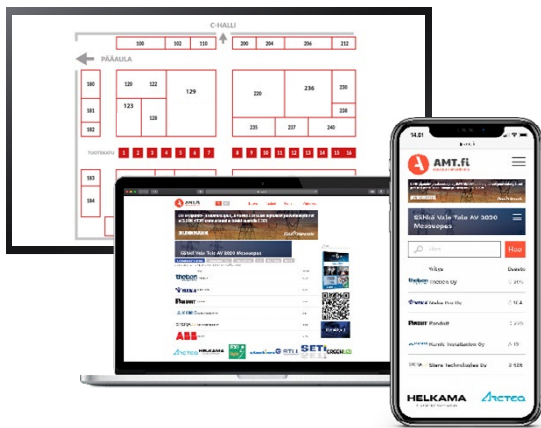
C-HALLI

PÄÄAULA

100
102
110
200
204
206
212
180
181
182
120
122
123
128
129
220
236
230
234
235
237
240
183
184

TUOTEKATU
1
2
3
4
5
6
7
8
9
10
11
12
13
14
15
16

14.01

AMT.fi

Sähkö Valo Tele AV 2020 Messupas

Hae

thebon

ABB

HELKAMA

ARCTEQ